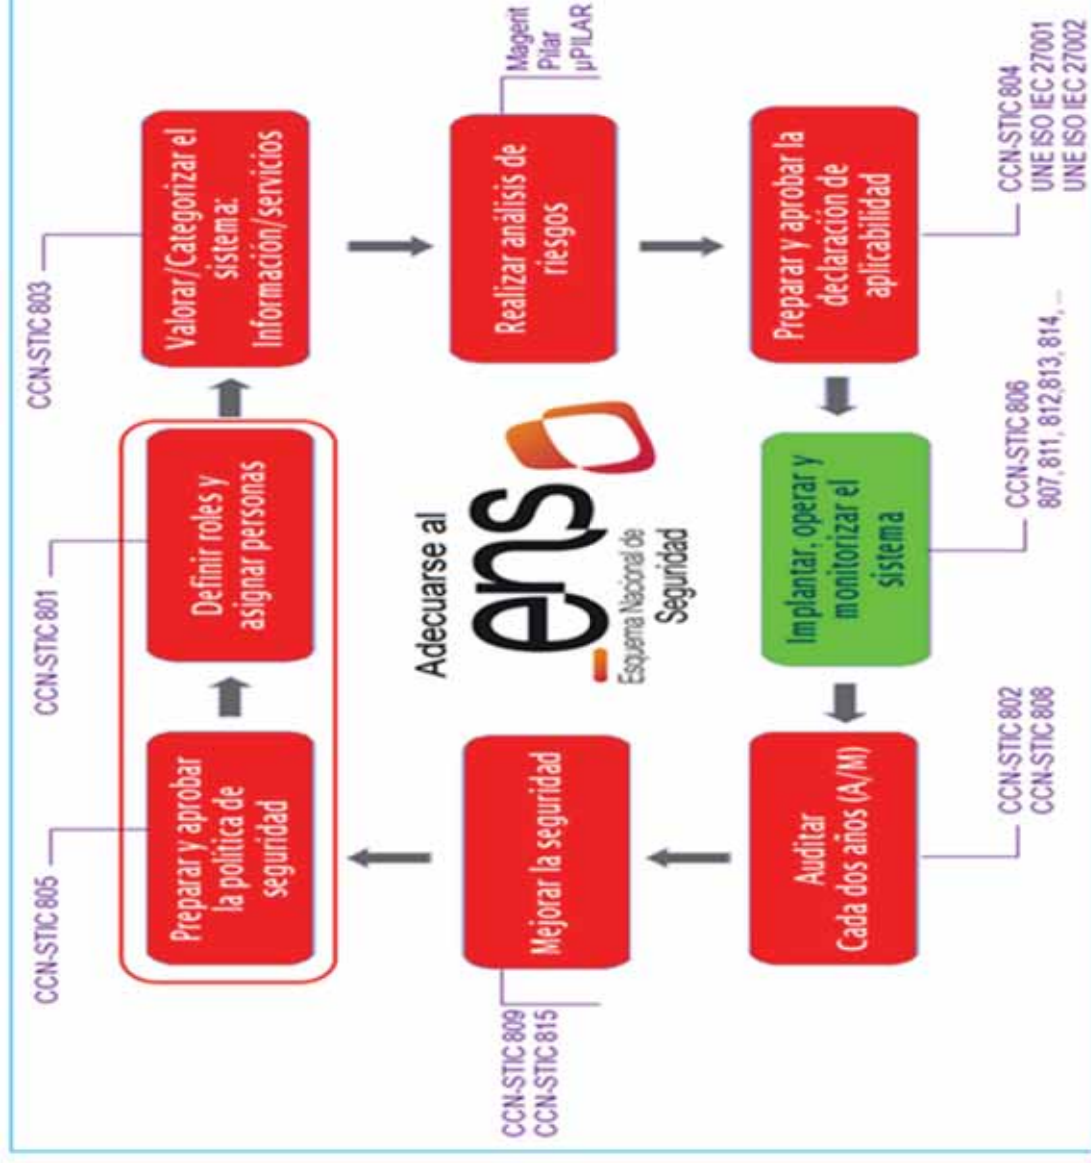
CCN-STIC 805

Preparar y aprobar la política de seguridad

CCN-STIC 801

Definir roles y asignar personas

CCN-STIC 803

Valorar/Categorizar el sistema: Información/servicios

Magent
Pilar
µPILAR

Realizar análisis de riesgos

Preparar y aprobar la declaración de aplicabilidad

CCN-STIC 804
UNE ISO IEC 27001
UNE ISO IEC 27002

Adecuarse al
ens
Esquema Nacional de Seguridad

Implantar, operar y monitorizar el sistema

CCN-STIC 806
807, 811, 812,813, 814, ...

Auditar
Cada dos años (A/M)

CCN-STIC 802
CCN-STIC 808

Mejorar la seguridad

CCN-STIC 809
CCN-STIC 815